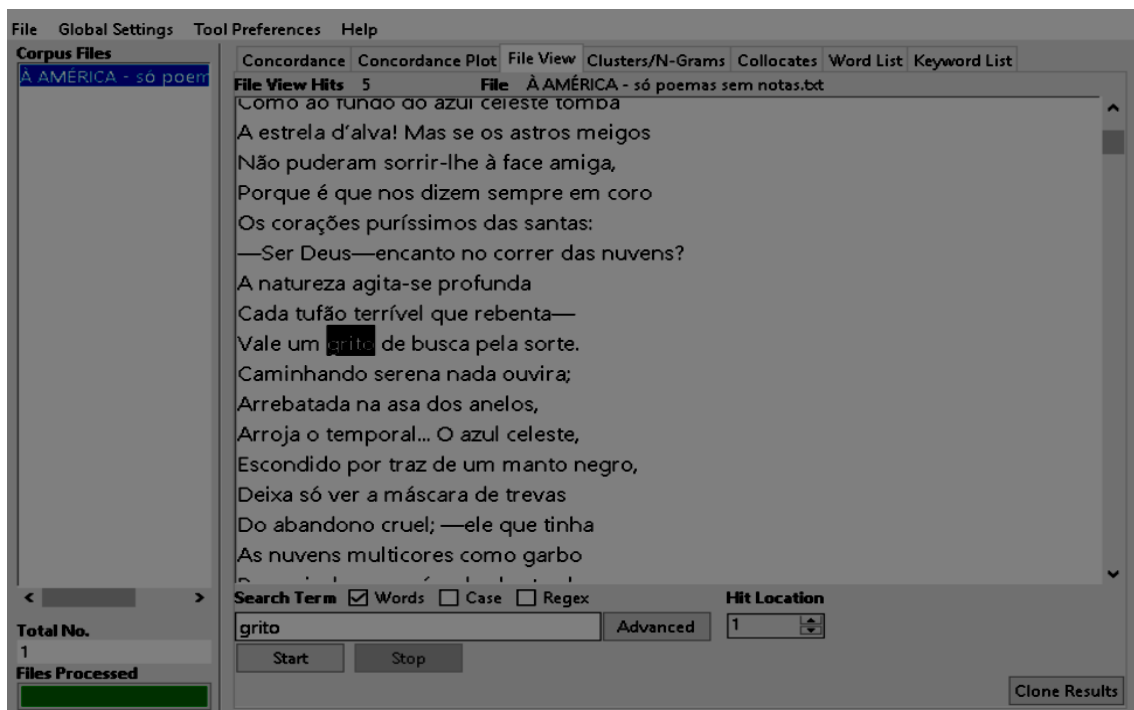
File Global Settings Tool Preferences Help

Corpus Files
À AMÉRICA - só poem

Concordance Concordance Plot File View Clusters/N-Grams Collocates Word List Keyword List

File View Hits 5 File À AMÉRICA - só poemas sem notas.txt

Como ao fundo do azul celeste tomba
A estrela d'alva! Mas se os astros meigos
Não puderam sorrir-lhe à face amiga,
Porque é que nos dizem sempre em coro
Os corações puríssimos das santas:
—Ser Deus—encanto no correr das nuvens?
A natureza agita-se profunda
Cada tufão terrível que rebenta—
Vale um grito de busca pela sorte.
Caminhando serena nada ouvira;
Arrebatada na asa dos anelos,
Arroja o temporal... O azul celeste,
Escondido por traz de um manto negro,
Deixa só ver a máscara de trevas
Do abandono cruel; —ele que tinha
As nuvens multicores como garbo
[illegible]

Search Term ☑ Words ☐ Case ☐ Regex
grito
Advanced
Hit Location
1
Start Stop

Total No.
1
Files Processed

Clone Results